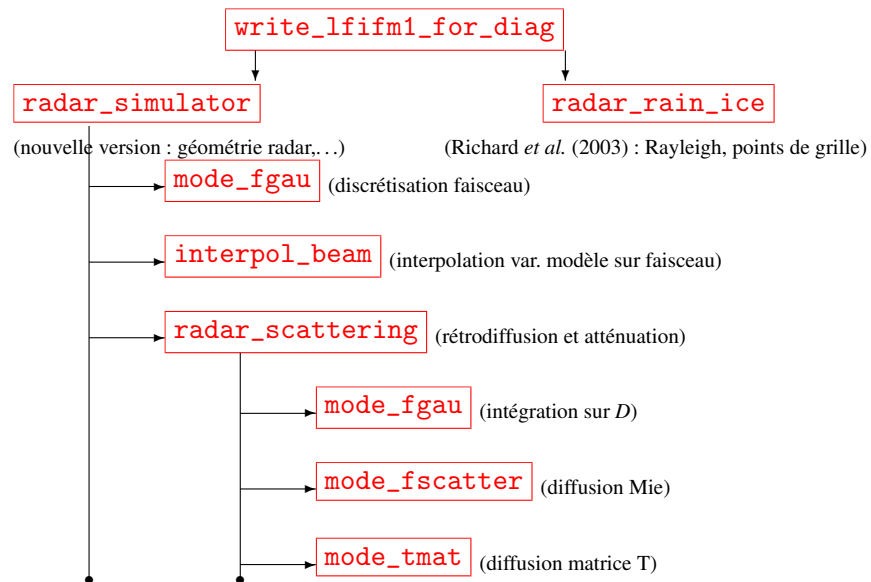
write_lfifm1_for_diag

radar_simulator

(nouvelle version : géométrie radar,...)

radar_rain_ice

(Richard *et al.* (2003) : Rayleigh, points de grille)

mode_fgau (discrétisation faisceau)

interpol_beam (interpolation var. modèle sur faisceau)

radar_scattering (rétrodiffusion et atténuation)

mode_fgau (intégration sur *D*)

mode_fscatter (diffusion Mie)

mode_tmat (diffusion matrice T)